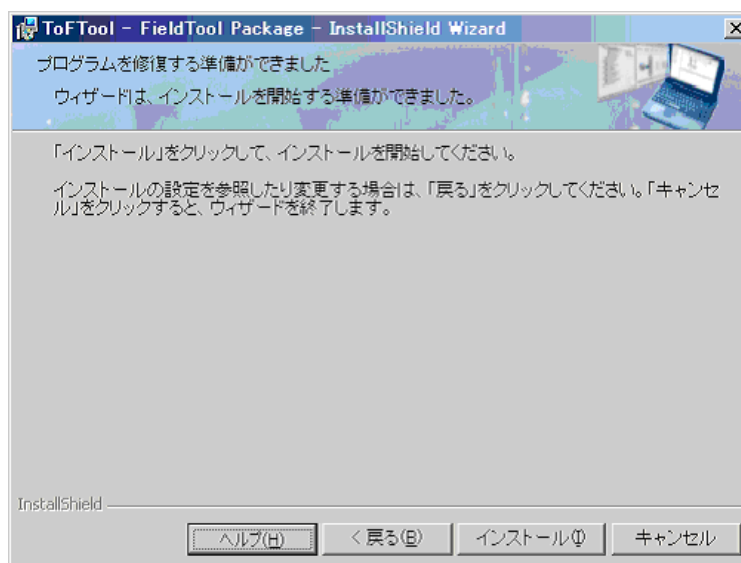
ToFTool - FieldTool Package - InstallShield Wizard

プログラムを修復する準備ができました

ウィザードは、インストールを開始する準備ができました。

「インストール」をクリックして、インストールを開始してください。

インストールの設定を参照したり変更する場合は、「戻る」をクリックしてください。「キャンセル」をクリックすると、ウィザードを終了します。

InstallShield

ヘルプ(H)

< 戻る(B)

インストール(I)

キャンセル